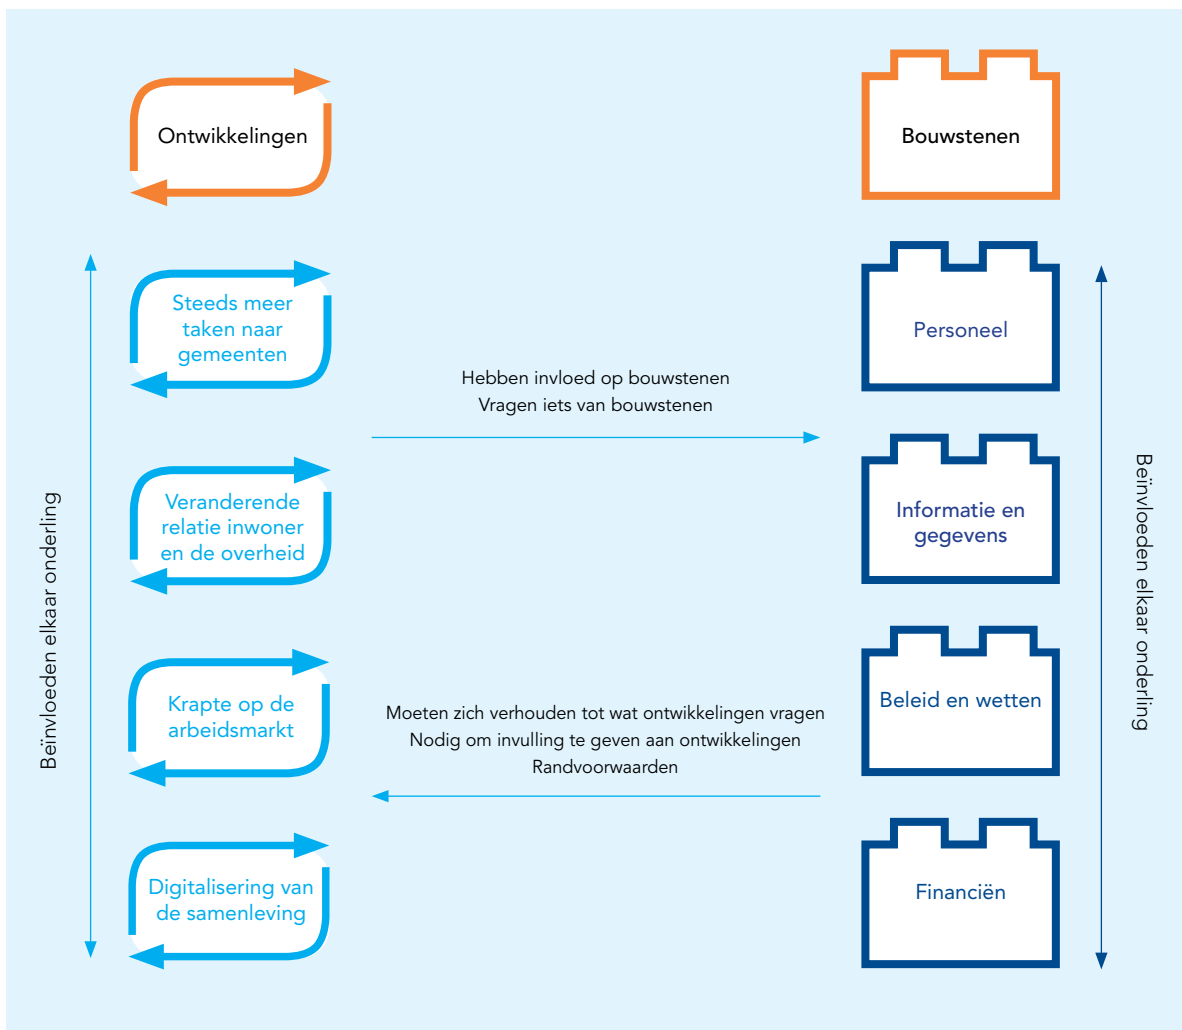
Ontwikkelingen

Bouwstenen

Beïnvloeden elkaar onderling

Steeds meer taken naar gemeenten

Veranderende relatie inwoner en de overheid

Krapte op de arbeidsmarkt

Digitalisering van de samenleving

Hebben invloed op bouwstenen
Vragen iets van bouwstenen

Moeten zich verhouden tot wat ontwikkelingen vragen
Nodig om invulling te geven aan ontwikkelingen
Randvoorwaarden

Personeel

Informatie en gegevens

Beleid en wetten

Financiën

Beïnvloeden elkaar onderling